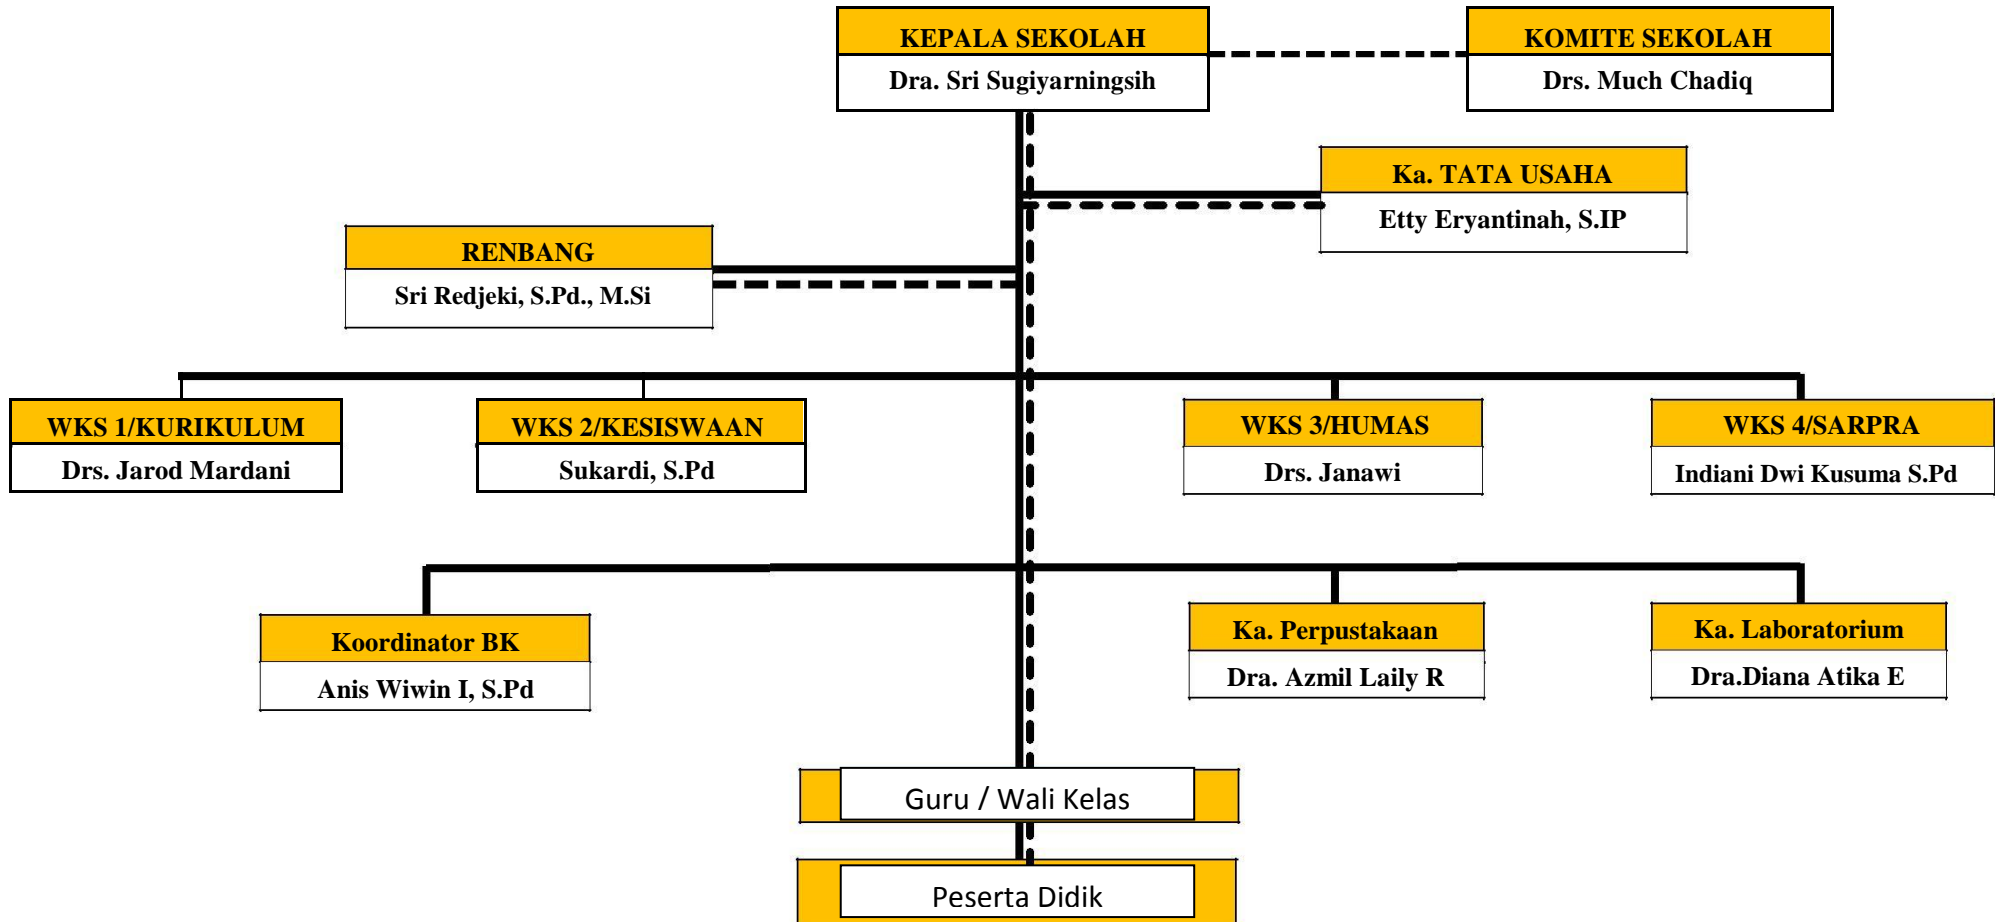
KEPALA SEKOLAH
Dra. Sri Sugiyarningsih

KOMITE SEKOLAH
Drs. Much Chadiq

Ka. TATA USAHA
Etty Eryantinah, S.IP

RENBANG
Sri Redjeki, S.Pd., M.Si

WKS 1/KURIKULUM
Drs. Jarod Mardani

WKS 2/KESISWAAN
Sukardi, S.Pd

WKS 3/HUMAS
Drs. Janawi

WKS 4/SARPRA
Indiani Dwi Kusuma S.Pd

Koordinator BK
Anis Wiwin I, S.Pd

Ka. Perpustakaan
Dra. Azmil Laily R

Ka. Laboratorium
Dra.Diana Atika E

Guru / Wali Kelas

Peserta Didik